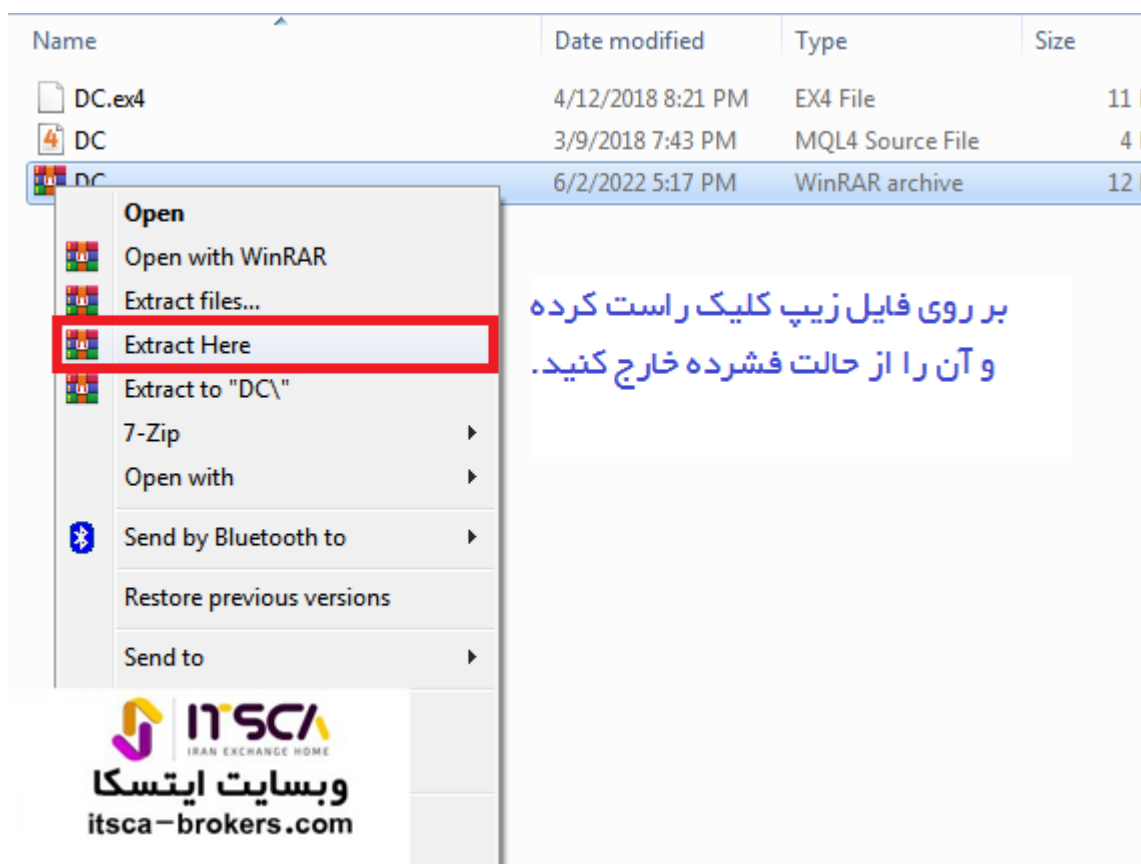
| Name | Date modified | Type | Size |
|---|---|---|---|
| DC.ex4 | 4/12/2018 8:21 PM | EX4 File | 11 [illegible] |
| DC | 3/9/2018 7:43 PM | MQL4 Source File | 4 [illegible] |
| DC | 6/2/2022 5:17 PM | WinRAR archive | 12 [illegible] |

Open
Open with WinRAR
Extract files...
Extract Here
Extract to "DC\"
7-Zip
Open with
Send by Bluetooth to
Restore previous versions
Send to

بر روی فایل زیپ کلیک راست کرده و آن را از حالت فشرده خارج کنید.

ITSCA
IRAN EXCHANGE HOME
وبسایت ایتسکا
itsca-brokers.com